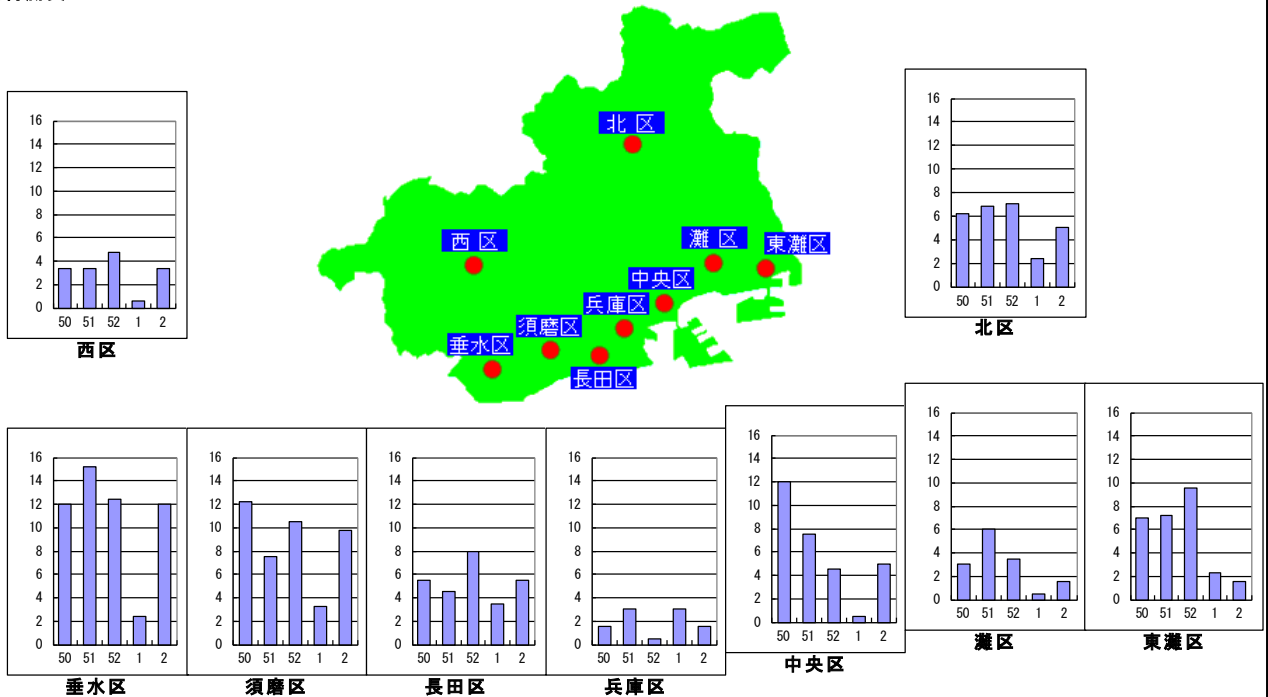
16
14
12
10
8
6
4
2
0
50 51 52 1 2
西区

北区
西区
灘区
東灘区
中央区
兵庫区
須磨区
垂水区
長田区

16
14
12
10
8
6
4
2
0
50 51 52 1 2
北区

16
14
12
10
8
6
4
2
0
50 51 52 1 2
垂水区

16
14
12
10
8
6
4
2
0
50 51 52 1 2
須磨区

16
14
12
10
8
6
4
2
0
50 51 52 1 2
長田区

16
14
12
10
8
6
4
2
0
50 51 52 1 2
兵庫区

16
14
12
10
8
6
4
2
0
50 51 52 1 2
中央区

16
14
12
10
8
6
4
2
0
50 51 52 1 2
灘区

16
14
12
10
8
6
4
2
0
50 51 52 1 2
東灘区